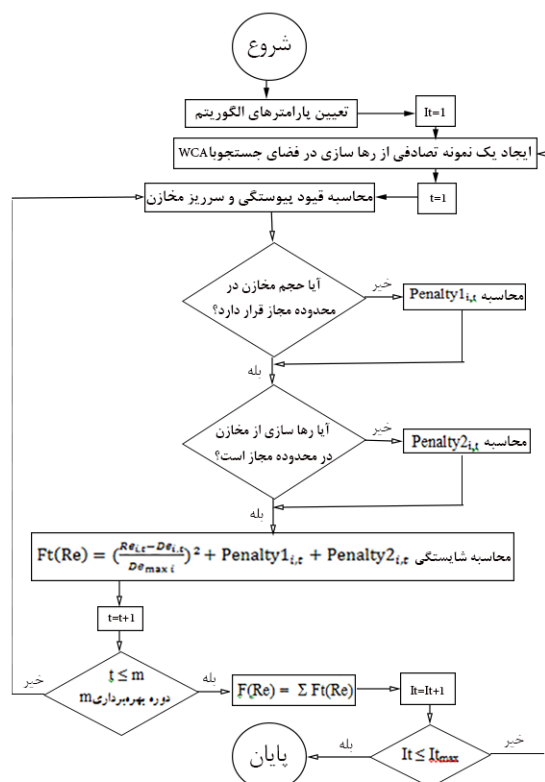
شروع

تعیین پارامترهای الگوریتم

It=1

ایجاد یک نمونه تصادفی از رها سازی در فضای جستجوبا WCA

t=1

محاسبه قیود پیوستگی و سرریز مخازن

آیا حجم مخازن در محدوده مجاز قرار دارد؟

خیر

محاسبه Penalty$1_{i,t}$

بله

آیا رها سازی از مخازن در محدوده مجاز است؟

خیر

محاسبه Penalty$2_{i,t}$

بله

محاسبه شایستگی $Ft(Re) = (\frac{Re_{i,t}-De_{i,t}}{De_{\max i}})^2 + Penalty1_{i,t} + Penalty2_{i,t}$

t=t+1

$t \leq m$
دوره بهره‌برداری m

خیر

بله

$F(Re) = \Sigma Ft(Re)$

It=It+1

$It \leq It_{max}$

خیر

بله

پایان